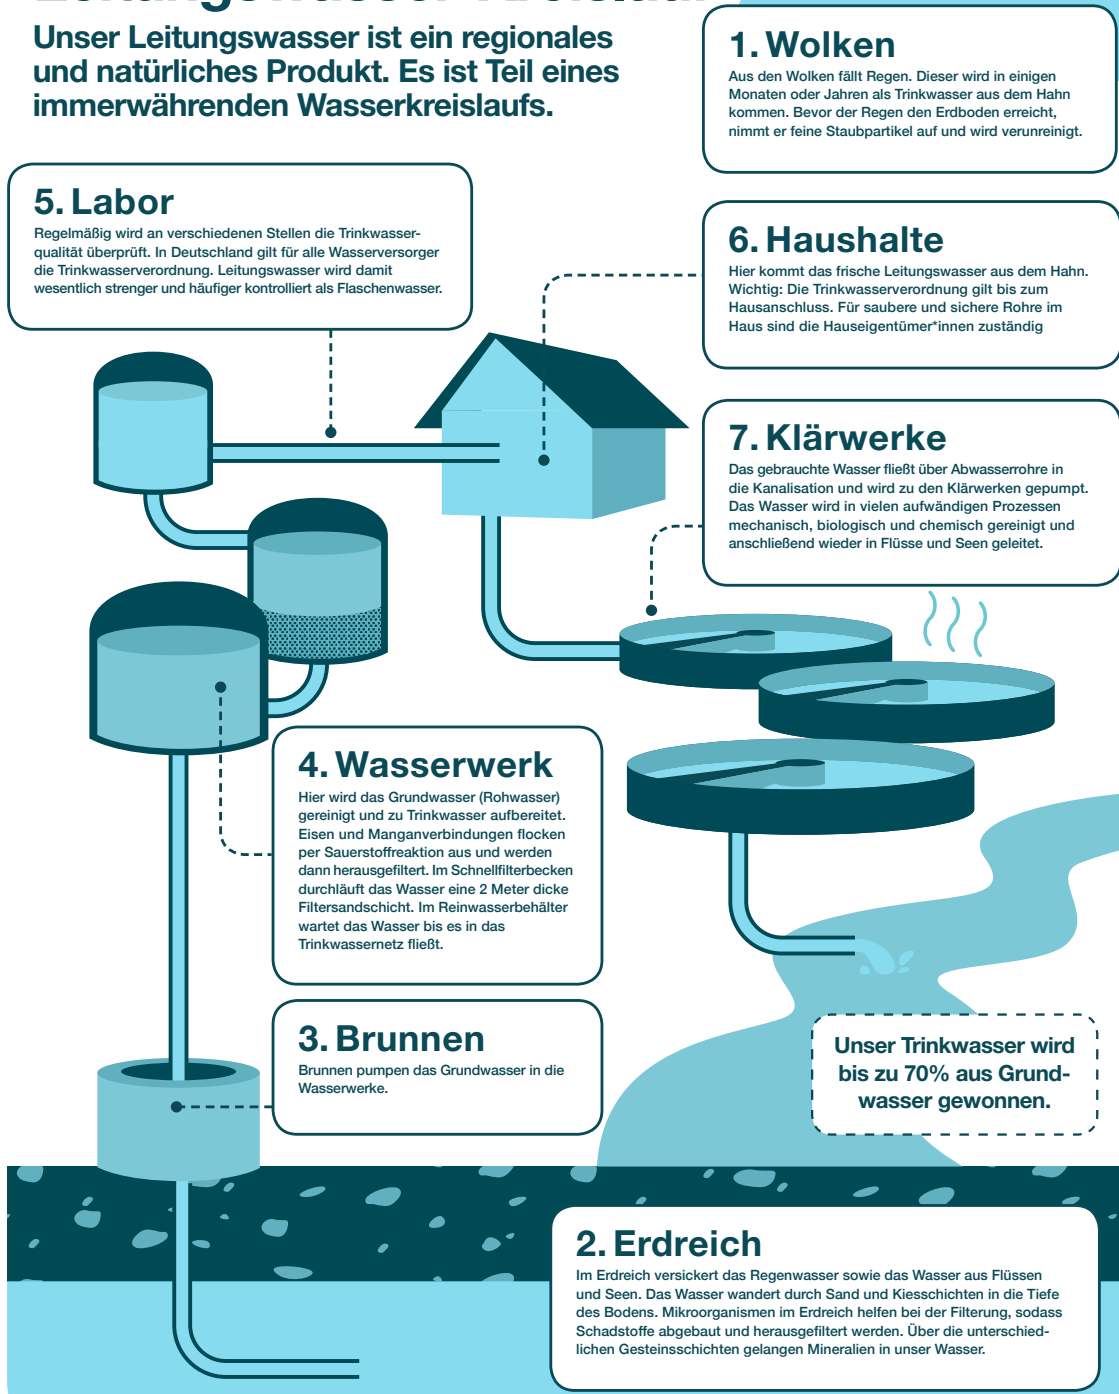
Unser Leitungswasser ist ein regionales und natürliches Produkt. Es ist Teil eines immerwährenden Wasserkreislaufs.

1. Wolken
Aus den Wolken fällt Regen. Dieser wird in einigen Monaten oder Jahren als Trinkwasser aus dem Hahn kommen. Bevor der Regen den Erdboden erreicht, nimmt er feine Staubpartikel auf und wird verunreinigt.

5. Labor
Regelmäßig wird an verschiedenen Stellen die Trinkwasserqualität überprüft. In Deutschland gilt für alle Wasserversorger die Trinkwasserverordnung. Leitungswasser wird damit wesentlich strenger und häufiger kontrolliert als Flaschenwasser.

6. Haushalte
Hier kommt das frische Leitungswasser aus dem Hahn. Wichtig: Die Trinkwasserverordnung gilt bis zum Hausanschluss. Für saubere und sichere Rohre im Haus sind die Hauseigentümer*innen zuständig

7. Klärwerke
Das gebrauchte Wasser fließt über Abwasserrohre in die Kanalisation und wird zu den Klärwerken gepumpt. Das Wasser wird in vielen aufwändigen Prozessen mechanisch, biologisch und chemisch gereinigt und anschließend wieder in Flüsse und Seen geleitet.

4. Wasserwerk
Hier wird das Grundwasser (Rohwasser) gereinigt und zu Trinkwasser aufbereitet. Eisen und Manganverbindungen flocken per Sauerstoffreaktion aus und werden dann herausgefiltert. Im Schnellfilterbecken durchläuft das Wasser eine 2 Meter dicke Filtersandschicht. Im Reinwasserbehälter wartet das Wasser bis es in das Trinkwassernetz fließt.

3. Brunnen
Brunnen pumpen das Grundwasser in die Wasserwerke.

Unser Trinkwasser wird bis zu 70% aus Grundwasser gewonnen.

2. Erdreich
Im Erdreich versickert das Regenwasser sowie das Wasser aus Flüssen und Seen. Das Wasser wandert durch Sand und Kiesschichten in die Tiefe des Bodens. Mikroorganismen im Erdreich helfen bei der Filterung, sodass Schadstoffe abgebaut und herausgefiltert werden. Über die unterschiedlichen Gesteinsschichten gelangen Mineralien in unser Wasser.